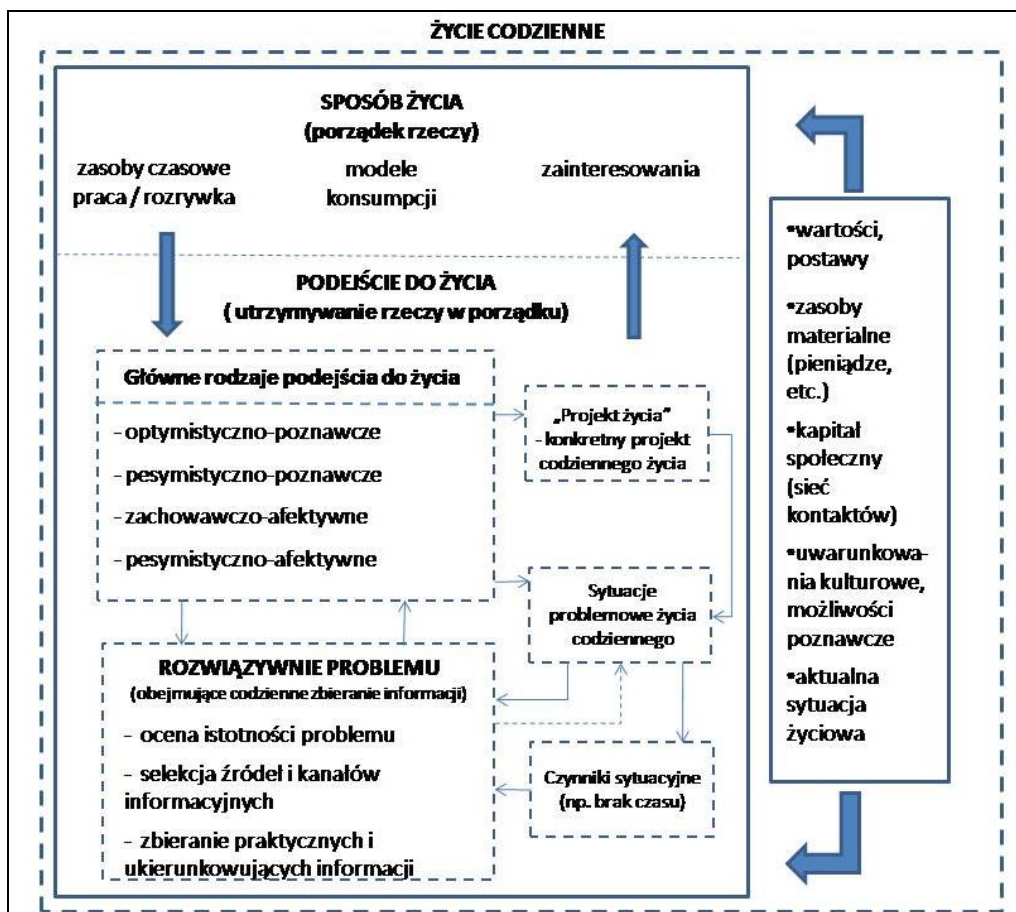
ŻYCIE CODZIENNE

SPOSÓB ŻYCIA
(porządek rzeczy)

zasoby czasowe praca / rozrywka

modele konsumpcji

zainteresowania

PODEJŚCIE DO ŻYCIA
( utrzymywanie rzeczy w porządku)

Główne rodzaje podejścia do życia

- optymistyczno-poznawcze
- pesymistyczno-poznawcze
- zachowawczo-afektywne
- pesymistyczno-afektywne

„Projekt życia" - konkretny projekt codziennego życia

Sytuacje problemowe życia codziennego

ROZWIĄZYWNIE PROBLEMU
(obejmujące codzienne zbieranie informacji)

- ocena istotności problemu
- selekcja źródeł i kanałów informacyjnych
- zbieranie praktycznych i ukierunkowujących informacji

Czynniki sytuacyjne (np. brak czasu)

•wartości, postawy

•zasoby materialne (pieniądze, etc.)

•kapitał społeczny (sieć kontaktów)

•uwarunkowania kulturowe, możliwości poznawcze

•aktualna sytuacja życiowa